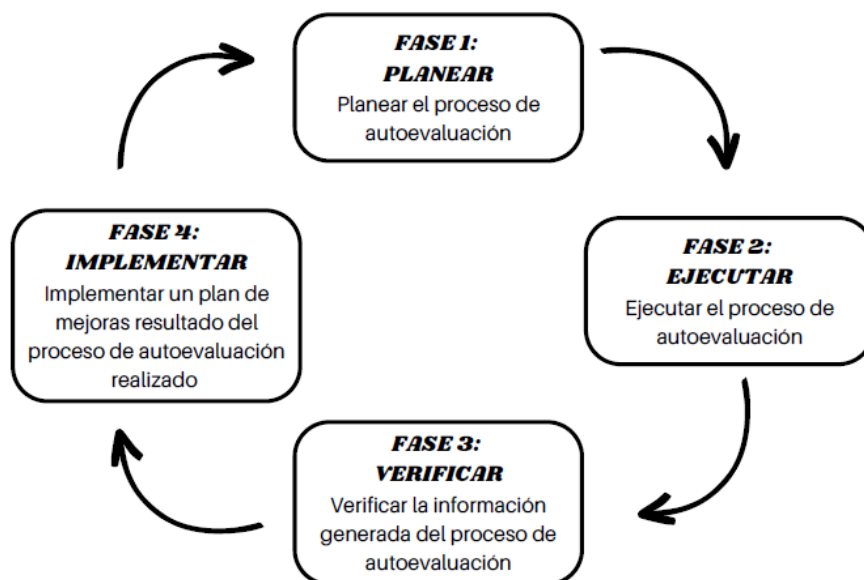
FASE 1:
PLANEAR
Planear el proceso de autoevaluación

FASE 2:
EJECUTAR
Ejecutar el proceso de autoevaluación

FASE 3:
VERIFICAR
Verificar la información generada del proceso de autoevaluación

FASE 4:
IMPLEMENTAR
Implementar un plan de mejoras resultado del proceso de autoevaluación realizado